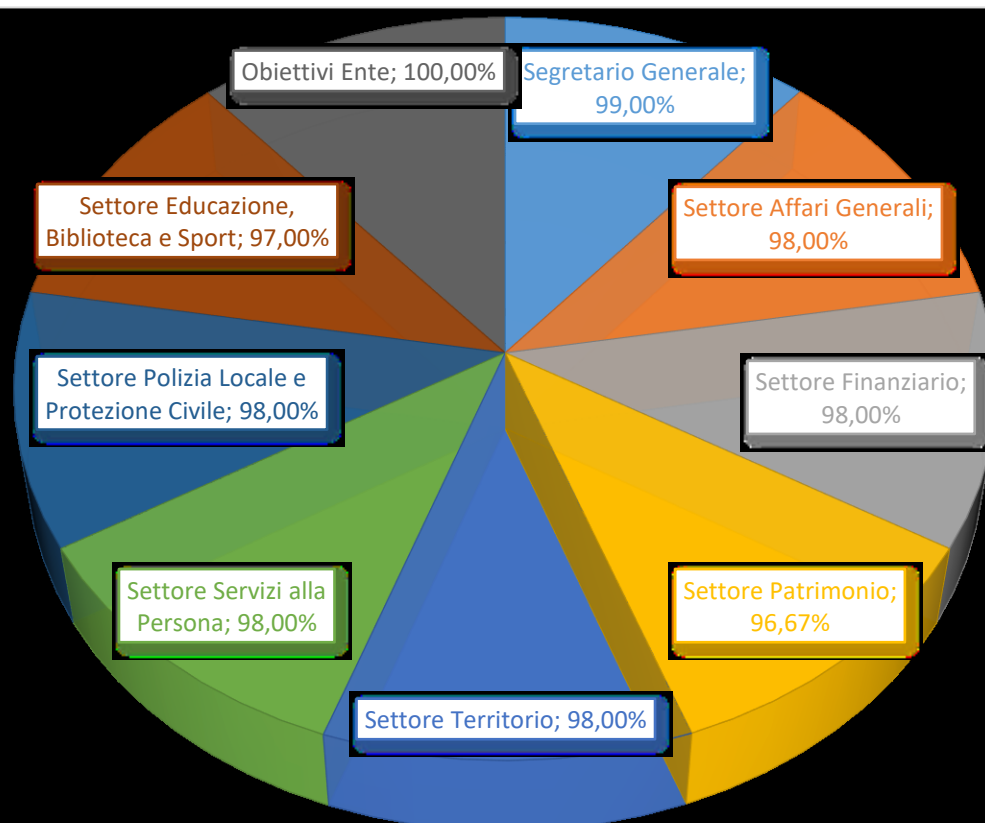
Obiettivi Ente; 100,00%

Segretario Generale; 99,00%

Settore Affari Generali; 98,00%

Settore Finanziario; 98,00%

Settore Patrimonio; 96,67%

Settore Territorio; 98,00%

Settore Servizi alla Persona; 98,00%

Settore Polizia Locale e Protezione Civile; 98,00%

Settore Educazione, Biblioteca e Sport; 97,00%